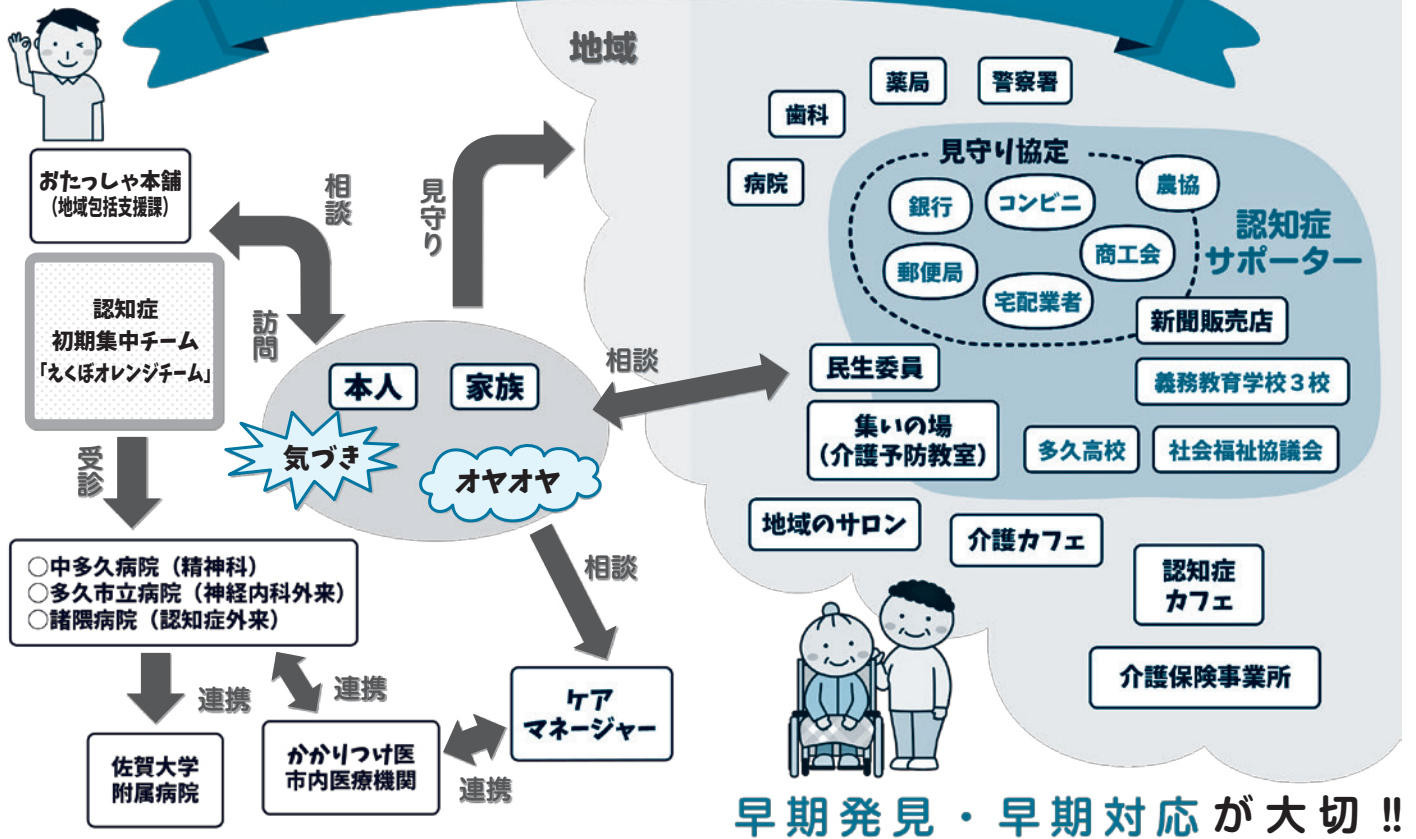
地域

おたっしゃ本舗
(地域包括支援課)

相談

訪問

見守り

認知症
初期集中チーム
「えくぼオレンジチーム」

本人

家族

気づき

オヤオヤ

受診

相談

相談

○中多久病院（精神科）
○多久市立病院（神経内科外来）
○諸隈病院（認知症外来）

連携

連携

連携

佐賀大学
附属病院

かかりつけ医
市内医療機関

ケア
マネージャー

薬局

警察署

歯科

病院

見守り協定

銀行

コンビニ

農協

商工会

郵便局

宅配業者

認知症
サポーター

新聞販売店

民生委員

義務教育学校３校

集いの場
(介護予防教室)

多久高校

社会福祉協議会

地域のサロン

介護カフェ

認知症
カフェ

介護保険事業所

早期発見・早期対応が大切!!